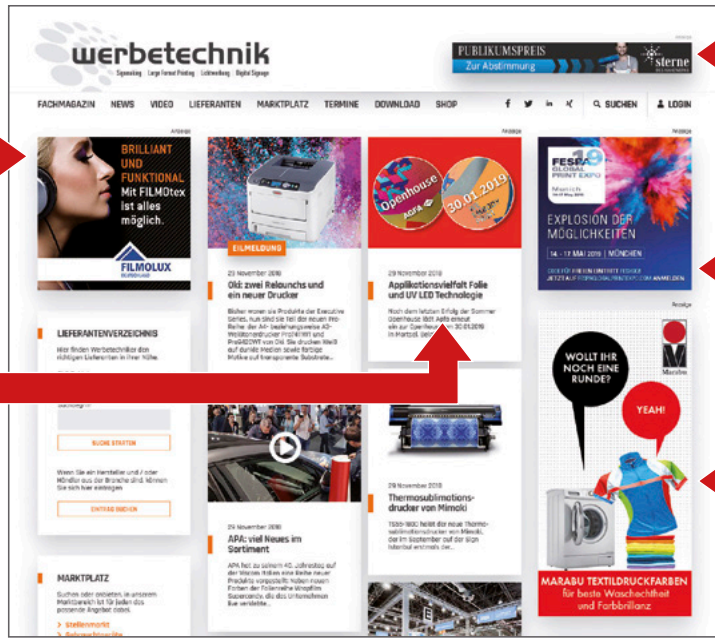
werbetechnik

Signmaking | Large Format Printing | Lichtwerbung | Digital Signage

Anzeige

PUBLIKUMSPREIS
Zur Abstimmung
sterne

FACHMAGAZIN NEWS VIDEO LIEFERANTEN MARKTPLATZ TERMINE DOWNLOAD SHOP SUCHEN LOGIN

Anzeige

BRILLIANT UND FUNKTIONAL
Mit FILMOtex ist alles möglich.

FILMOLUX

EILMELDUNG

23 November 2018

Oki: zwei Relaunchs und ein neuer Drucker

Bisher waren die Produkte der Executive Series, nun sind sie Teil der neuen Pro-Reihe: der A4-beziehungsweise A3-Weißtonerdrucker Pro6410WT und Pro8432WT von Oki. Sie drucken Weiß auf dunkle Medien sowie farbige Motive auf transparente Substrate...

Anzeige

Openhouse
AGFA
30.01.2019

29 November 2018

Applikationsvielfalt Folie und UV LED Technologie

Nach dem letzten Erfolg der Sommer Openhouse lädt Agfa erneut ein zur Openhouse am 30.01.2019 in Mortsel. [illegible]

Anzeige

FESPA 19
GLOBAL PRINT EXPO
Munich

EXPLOSION DER MÖGLICHKEITEN

14.–17. MAI 2019 | MÜNCHEN

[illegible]

LIEFERANTENVERZEICHNIS

Hier finden Werbetechniker den richtigen Lieferanten in Ihrer Nähe.

SUCHE STARTEN

Wenn Sie ein Hersteller und / oder Händler aus der Branche sind, können Sie sich hier eintragen.

EINTRAG BUCHEN

Anzeige

WOLLT IHR NOCH EINE RUNDE?

YEAH!

Marabu

29 November 2018

APA: viel Neues im Sortiment

APA hat zu seinem 40. Jubiläum auf der Viscom Italien eine Reihe neuer Produkte vorgestellt: neben neuen Farben der Folienreihe Wrapfilm Supercoat ... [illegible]

29 November 2018

Thermosublimationsdrucker von Mimaki

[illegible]

MARKTPLATZ

Suchen oder anbieten, in unserem Marktbereich ist für jeden das passende Angebot dabei.

> Stellenmarkt
> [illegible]

MARABU TEXTILDRUCKFARBEN
für beste Waschechtheit und Farbbrillanz